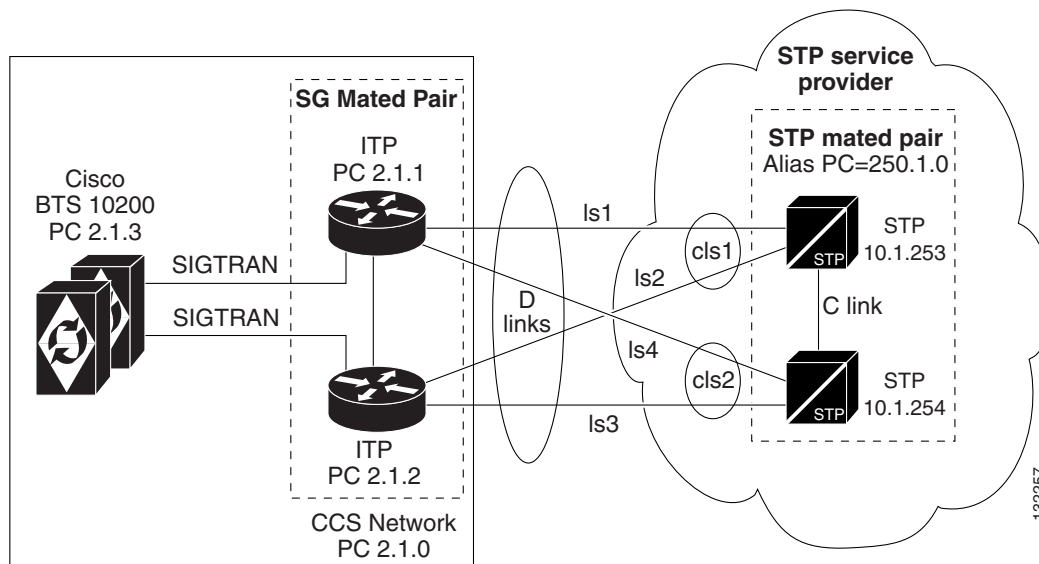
STP service provider

SG Mated Pair

ITP
PC 2.1.1

STP mated pair
Alias PC=250.1.0

Cisco
BTS 10200
PC 2.1.3

ls1

cls1

STP

STP
10.1.253

SIGTRAN

ls2

D
links

C link

SIGTRAN

ls4

cls2

STP

STP
10.1.254

ls3

ITP
PC 2.1.2

CCS Network
PC 2.1.0

132057